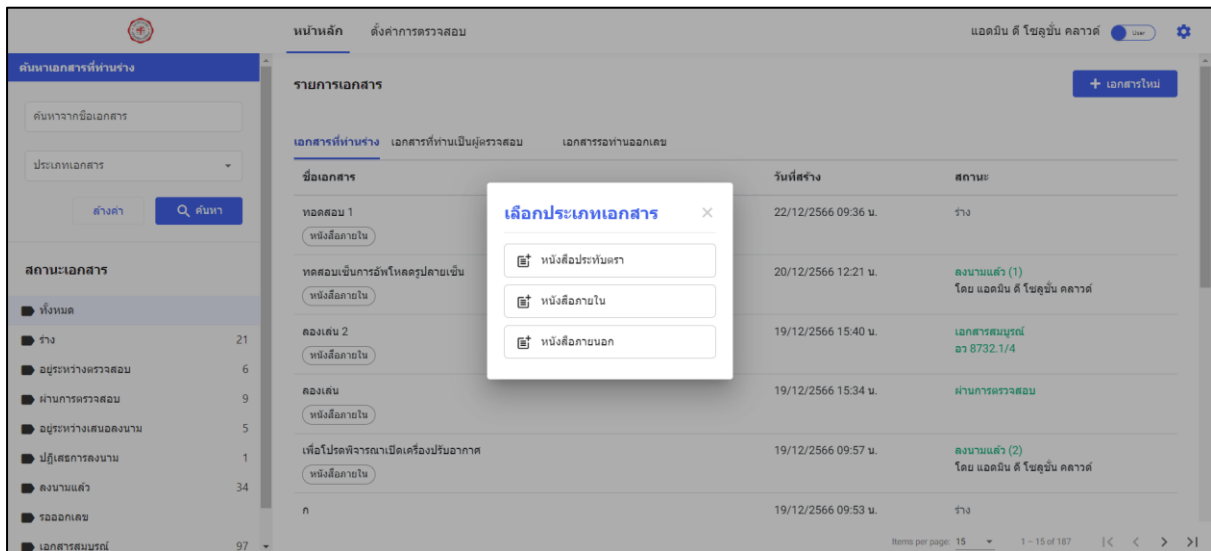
หน้าหลัก ตั้งค่าการตรวจสอบ

แอดมิน ดี โซลูชั่น คลาวด์ User

ค้นหาเอกสารที่ท่านร่าง

ค้นหาจากชื่อเอกสาร

ประเภทเอกสาร

ล้างค่า ค้นหา

สถานะเอกสาร

ทั้งหมด
ร่าง 21
อยู่ระหว่างตรวจสอบ 6
ผ่านการตรวจสอบ 9
อยู่ระหว่างเสนอลงนาม 5
ปฏิเสธการลงนาม 1
ลงนามแล้ว 34
รอออกเลข
เอกสารสมบูรณ์ 97

รายการเอกสาร

+ เอกสารใหม่

เอกสารที่ท่านร่าง เอกสารที่ท่านเป็นผู้ตรวจสอบ เอกสารรอท่านออกเลข

| ชื่อเอกสาร | วันที่สร้าง | สถานะ |
|---|---|---|
| ทดสอบ 1 หนังสือภายใน | 22/12/2566 09:36 น. | ร่าง |
| ทดสอบเช็นการอัพโหลดรูปลายเซ็น หนังสือภายใน | 20/12/2566 12:21 น. | ลงนามแล้ว (1) โดย แอดมิน ดี โซลูชั่น คลาวด์ |
| ลองเล่น 2 หนังสือภายใน | 19/12/2566 15:40 น. | เอกสารสมบูรณ์ อว 8732.1/4 |
| ลองเล่น หนังสือภายใน | 19/12/2566 15:34 น. | ผ่านการตรวจสอบ |
| เพื่อโปรดพิจารณาเปิดเครื่องปรับอากาศ หนังสือภายใน | 19/12/2566 09:57 น. | ลงนามแล้ว (2) โดย แอดมิน ดี โซลูชั่น คลาวด์ |
| ก | 19/12/2566 09:53 น. | ร่าง |

Items per page: 15 1 – 15 of 187

เลือกประเภทเอกสาร
หนังสือประทับตรา
หนังสือภายใน
หนังสือภายนอก